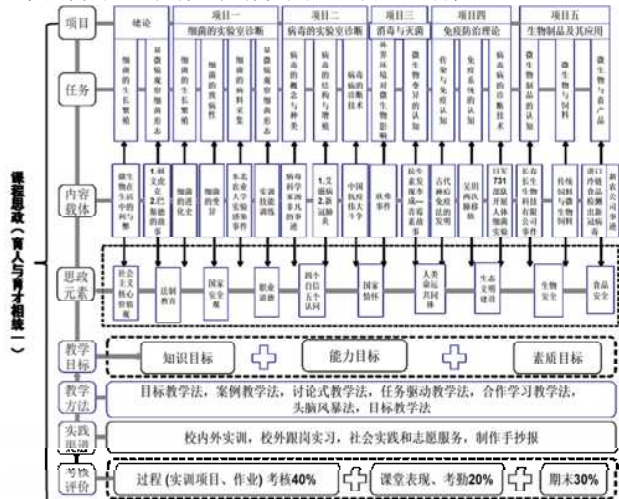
课程思政（育人与育才相统一）

项目
绪论
项目一 细菌的实验室诊断
项目二 病毒的实验室诊断
项目三 消毒与灭菌
项目四 免疫防治理论
项目五 生物制品及其应用

任务
细菌的生长繁殖
显微镜观察细菌形态
细菌的生长繁殖
细菌的致病性
细菌的耐药性
显微镜观察细菌形态
病毒的概念与种类
病毒的结构与增殖
病毒的检测技术
外界环境对微生物的影响
微生物变异的认知
作业与免疫认知
免疫系统的认知
病毒的检测技术
生物制品的认知
微生物与饲料
微生物与畜产品

内容载体
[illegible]

思政元素
社会主义核心价值观
法制教育
国家安全观
职业道德
四个自信五个认同
国家情怀
人类命运共同体
生态文明建设
生物安全
食品安全

教学目标
知识目标
能力目标
素质目标

教学方法
目标教学法，案例教学法，讨论式教学法，任务驱动教学法，合作学习教学法，头脑风暴法，目标教学法

实践磨课
校内外实训，校外跟岗实习，社会实践和志愿服务，制作手抄报

考核评价
过程（实训项目、作业）考核40%
课堂表现、考勤20%
期末30%